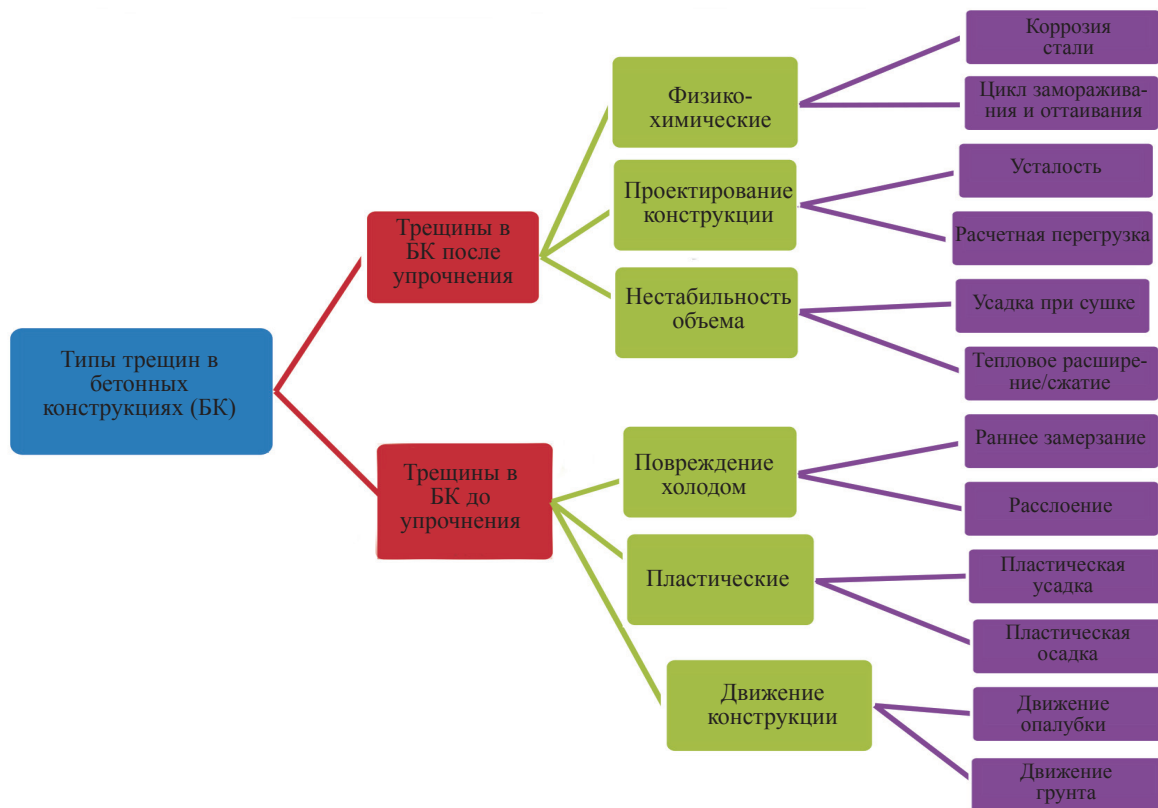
Типы трещин в бетонных конструкциях (БК)

Трещины в БК после упрочнения

Физико-химические

Коррозия стали

Цикл замораживания и оттаивания

Проектирование конструкции

Усталость

Расчетная перегрузка

Нестабильность объема

Усадка при сушке

Тепловое расширение/сжатие

Трещины в БК до упрочнения

Повреждение холодом

Раннее замерзание

Расслоение

Пластические

Пластическая усадка

Пластическая осадка

Движение конструкции

Движение опалубки

Движение грунта